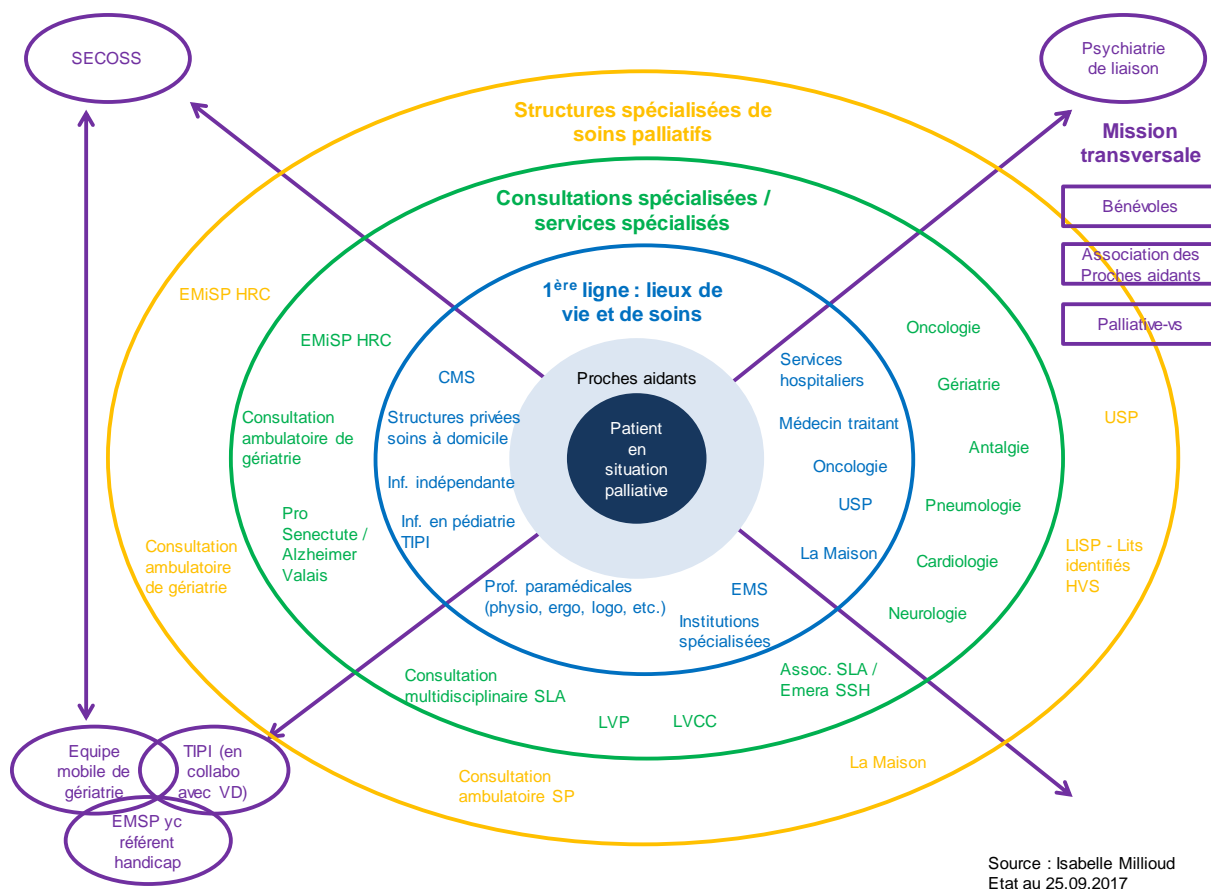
SECOSS

Psychiatrie de liaison

Structures spécialisées de soins palliatifs

Mission transversale

Bénévoles

Association des Proches aidants

Palliative-vs

Consultations spécialisées / services spécialisés

$1^{ère}$ ligne : lieux de vie et de soins

EMiSP HRC

EMiSP HRC

CMS

Structures privées soins à domicile

Inf. indépendante

Inf. en pédiatrie TIPI

Consultation ambulatoire de gériatrie

Pro Senectute / Alzheimer Valais

Consultation ambulatoire de gériatrie

Proches aidants

Patient en situation palliative

Services hospitaliers

Médecin traitant

Oncologie

USP

La Maison

EMS

Institutions spécialisées

Prof. paramédicales (physio, ergo, logo, etc.)

Oncologie

Gériatrie

Antalgie

Pneumologie

Cardiologie

Neurologie

USP

LISP - Lits identifiés HVS

Consultation multidisciplinaire SLA

LVP

LVCC

Assoc. SLA / Emera SSH

La Maison

Consultation ambulatoire SP

Equipe mobile de gériatrie

TIPI (en collabo avec VD)

EMSP yc référent handicap

Source : Isabelle Millioud
Etat au 25.09.2017